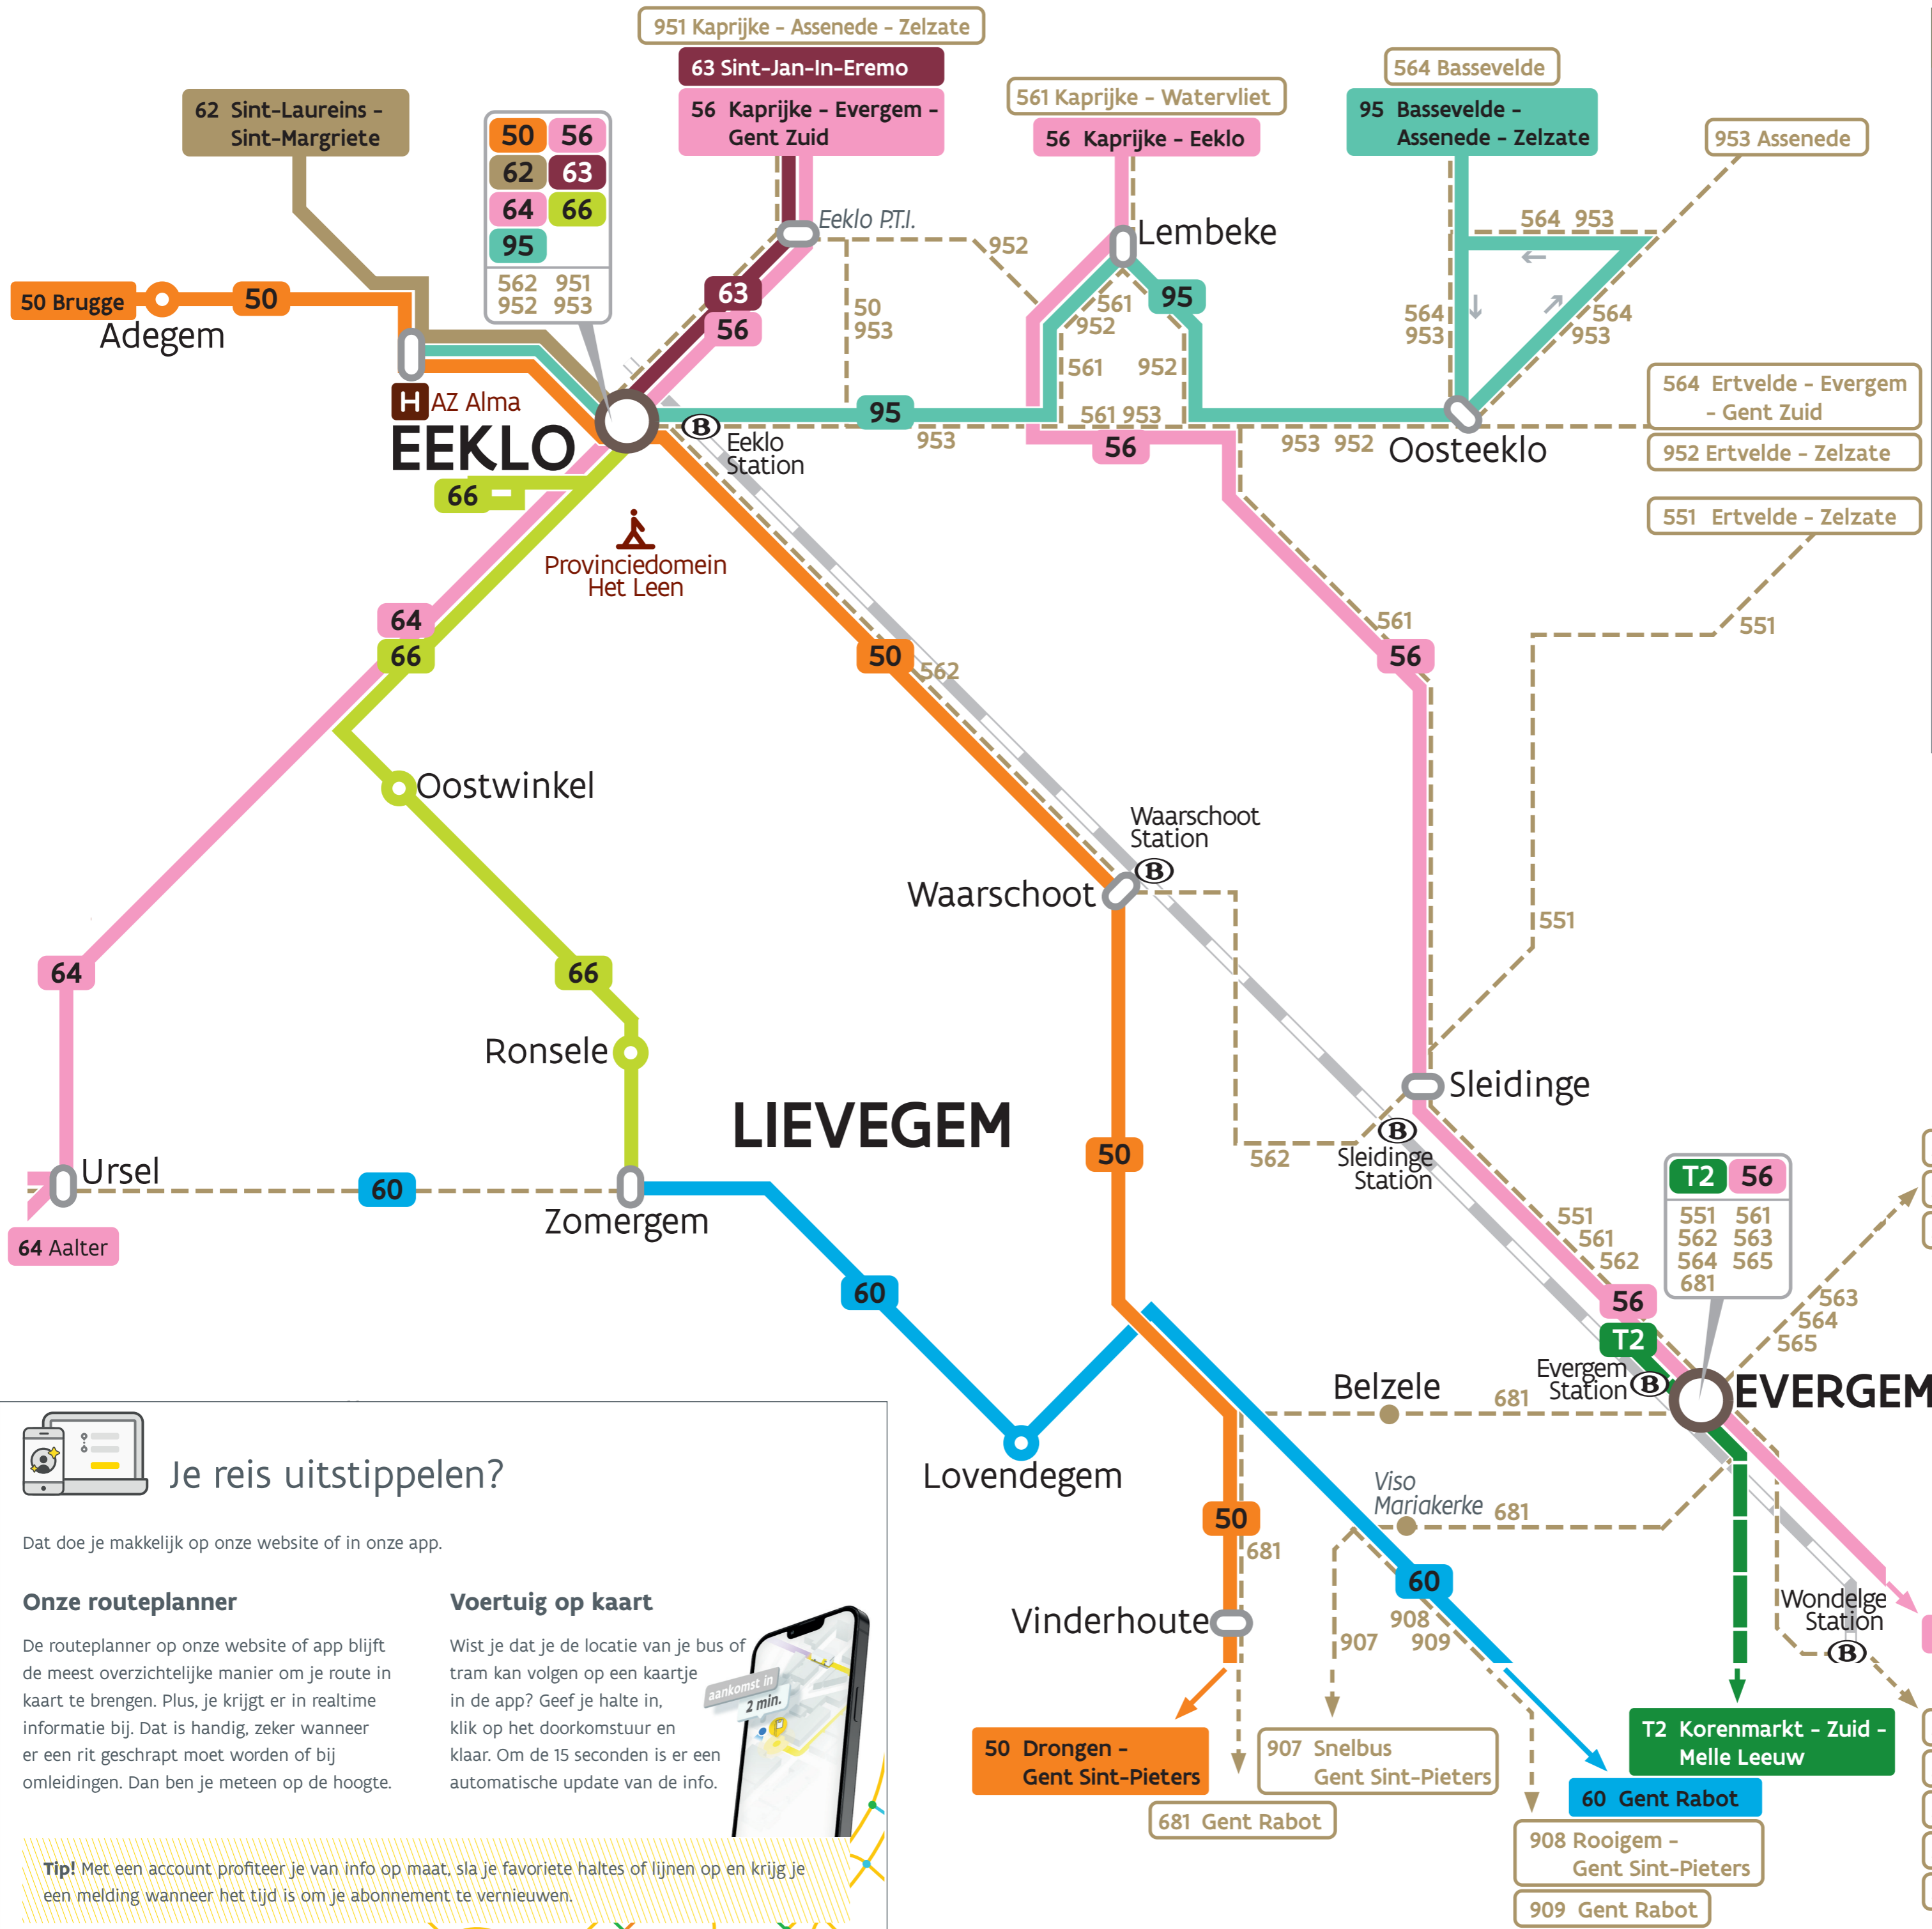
951 Kaprijke - Assenede - Zelzate
63 Sint-Jan-In-Eremo
56 Kaprijke - Evergem - Gent Zuid
62 Sint-Laureins - Sint-Margriete
561 Kaprijke - Watervliet
56 Kaprijke - Eeklo
564 Basseveld
95 Bassevelde - Assenede - Zelzate
953 Assenede

| 50 | 56 |
|---|---|
| 62 | 63 |
| 64 | 66 |
| 95 | |

562 951 952 953

Eeklo P.T.I.
952
Lembeke
564 953
50 Brugge
50
Adegem
63
56
50 953
561 952
95
564 953
564 953
H AZ Alma
EEKLO
Eeklo Station
95
953
561 952
561 953
56
953 952
Oosteeklo
564 Ertvelde - Evergem - Gent Zuid
952 Ertvelde - Zelzate
551 Ertvelde - Zelzate
66
Provinciedomein Het Leen
64
66
50
562
561
56
551
Oostwinkel
Waarschoot Station
Waarschoot
551
64
66
Ronsele
LIEVEGEM
Sleidinge
Ursel
60
Zomergem
50
562
Sleidinge Station
64 Aalter
60
551 561 562
56
T2

| T2 | 56 |
|---|---|
| 551 | 561 |
| 562 | 563 |
| 564 | 565 |
| 681 | |

563 564 565
Evergem Station
Belzele
681
EVERGEM
Je reis uitstippelen?
Dat doe je makkelijk op onze website of in onze app.
Onze routeplanner
De routeplanner op onze website of app blijft de meest overzichtelijke manier om je route in kaart te brengen. Plus, je krijgt er in realtime informatie bij. Dat is handig, zeker wanneer er een rit geschrapt moet worden of bij omleidingen. Dan ben je meteen op de hoogte.
Voertuig op kaart
Wist je dat je de locatie van je bus of tram kan volgen op een kaartje in de app? Geef je halte in, klik op het doorkomstuur en klaar. Om de 15 seconden is er een automatische update van de info.
aankomst in 2 min.
Tip! Met een account profiteer je van info op maat, sla je favoriete haltes of lijnen op en krijg je een melding wanneer het tijd is om je abonnement te vernieuwen.
Lovendegem
Viso Mariakerke
681
50
681
60
Vinderhoute
908 909
907
Wondelgem Station
50 Drongen - Gent Sint-Pieters
907 Snelbus Gent Sint-Pieters
681 Gent Rabot
T2 Korenmarkt - Zuid - Melle Leeuw
60 Gent Rabot
908 Rooigem - Gent Sint-Pieters
909 Gent Rabot